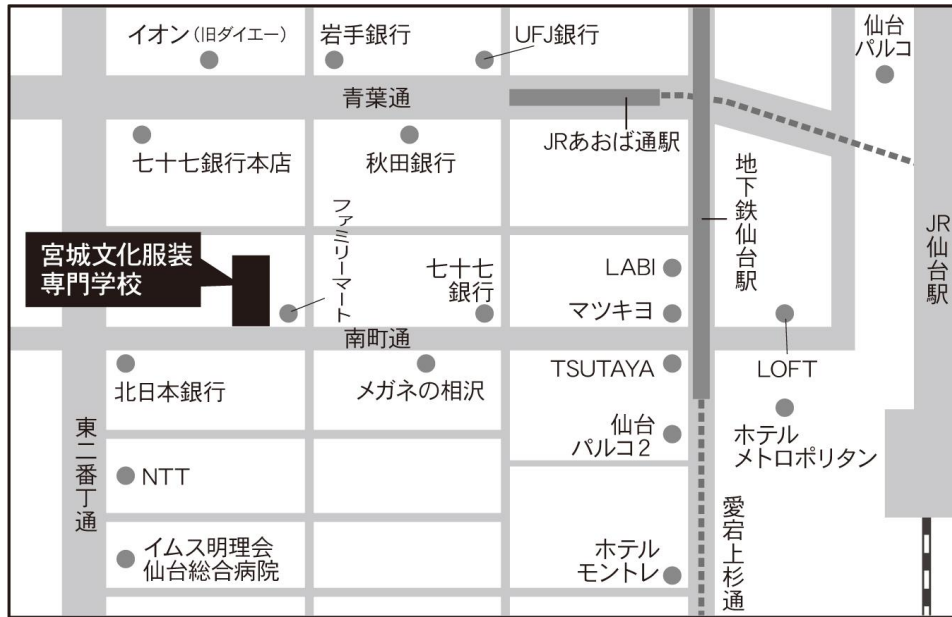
イオン(旧ダイエー)
岩手銀行
UFJ銀行
仙台パルコ
青葉通
JRあおば通駅
七十七銀行本店
秋田銀行
地下鉄仙台駅
ファミリーマート
宮城文化服装専門学校
七十七銀行
LABI
マツキヨ
JR仙台駅
南町通
北日本銀行
メガネの相沢
TSUTAYA
LOFT
東二番丁通
仙台パルコ2
ホテルメトロポリタン
NTT
愛宕上杉通
イムス明理会仙台総合病院
ホテルモントレ